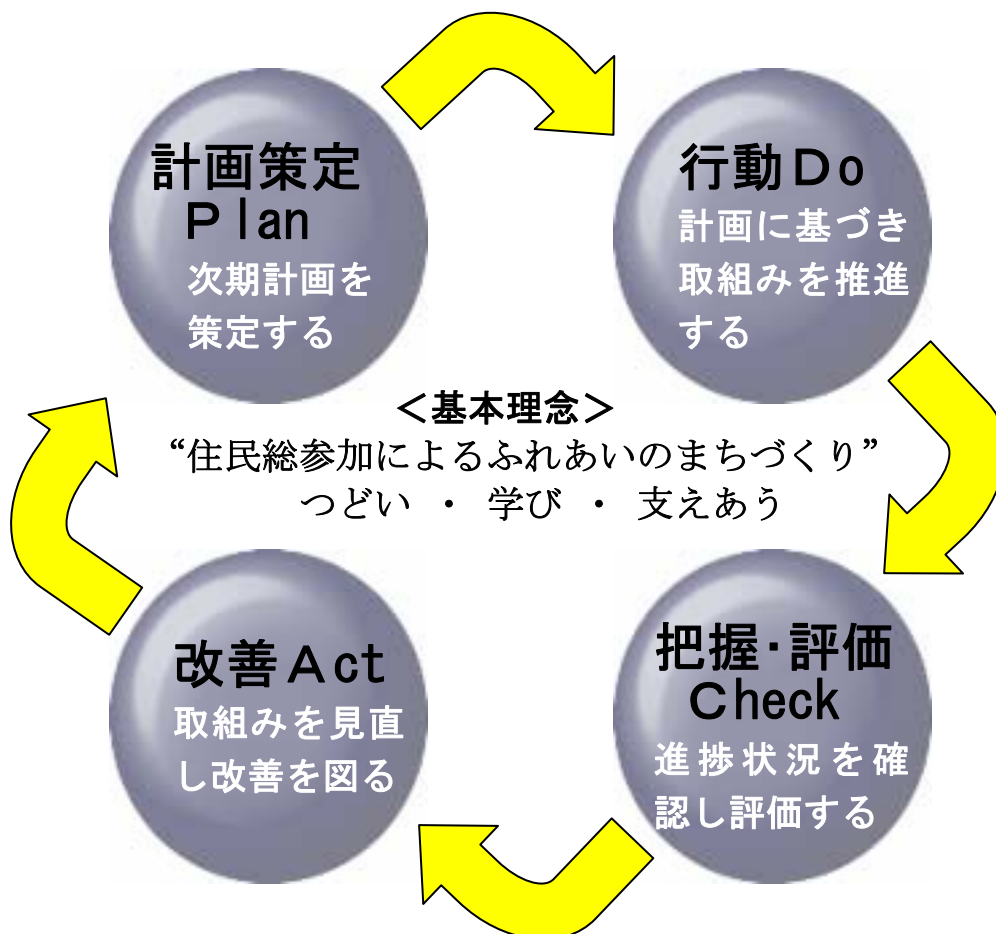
計画策定
Plan
次期計画を策定する

行動Do
計画に基づき取組みを推進する

＜基本理念＞
"住民総参加によるふれあいのまちづくり"
つどい ・ 学び ・ 支えあう

改善Act
取組みを見直し改善を図る

把握･評価
Check
進捗状況を確認し評価する